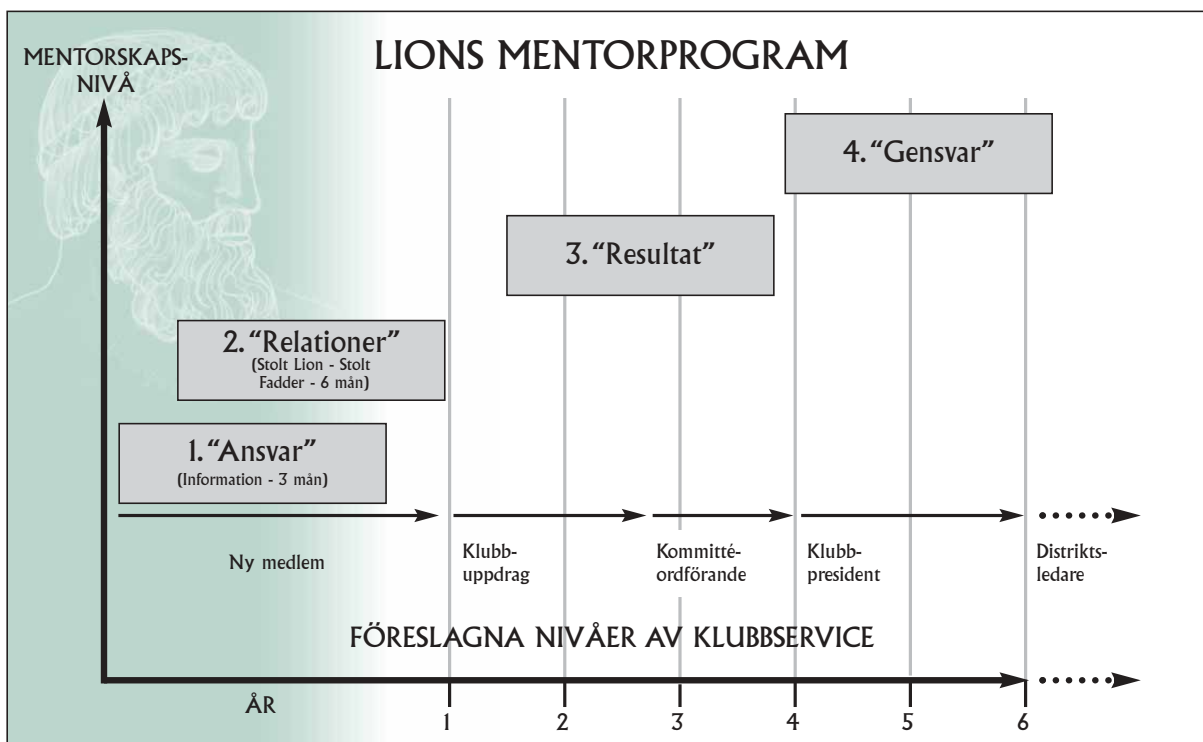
MENTORSKAPSNIVÅ

LIONS MENTORPROGRAM

4. "Gensvar"

3. "Resultat"

2. "Relationer"
(Stolt Lion - Stolt Fadder - 6 mån)

1. "Ansvar"
(Information - 3 mån)

Ny medlem

Klubbuppdrag

Kommittéordförande

Klubbpresident

Distriktsledare

FÖRESLAGNA NIVÅER AV KLUBBSERVICE

ÅR

1 2 3 4 5 6